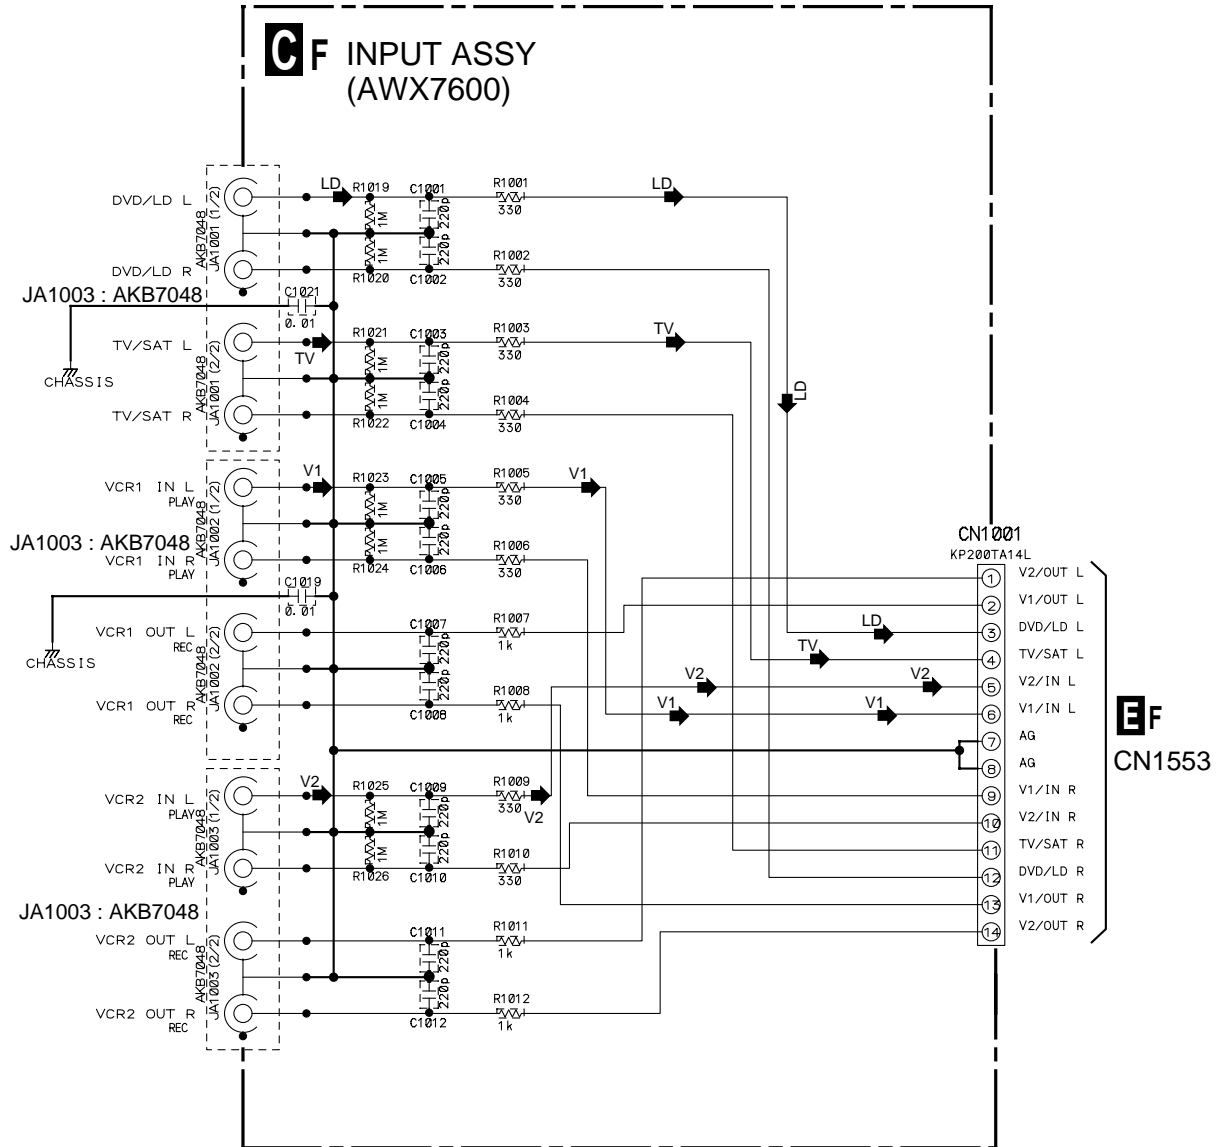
C F INPUT ASSY
(AWX7600)

DVD/LD L
DVD/LD R
AKB7048
JA1001 (1/2)
LD
R1019
1M
1M
R1020
C1001
220p
220p
C1002
R1001
330
LD
R1002
330

JA1003 : AKB7048
C1021
0.01
CHASSIS

TV/SAT L
TV/SAT R
AKB7048
JA1001 (2/2)
TV
R1021
1M
1M
R1022
C1003
220p
220p
C1004
R1003
330
TV
R1004
330
LD

VCR1 IN L
PLAY
VCR1 IN R
PLAY
AKB7048
JA1002 (1/2)
JA1003 : AKB7048
V1
R1023
1M
1M
R1024
C1005
220p
220p
C1006
R1005
330
V1
R1006
330

C1019
0.01
CHASSIS

VCR1 OUT L
REC
VCR1 OUT R
REC
AKB7048
JA1002 (2/2)
C1007
220p
220p
C1008
R1007
1k
R1008
1k

VCR2 IN L
PLAY
VCR2 IN R
PLAY
AKB7048
JA1003 (1/2)
V2
R1025
1M
1M
R1026
C1009
220p
220p
C1010
R1009
330
V2
R1010
330

JA1003 : AKB7048
VCR2 OUT L
REC
VCR2 OUT R
REC
AKB7048
JA1003 (2/2)
C1011
220p
220p
C1012
R1011
1k
R1012
1k

LD
TV
V2
V2
V1
V1

CN1001
KP200TA14L
1 V2/OUT L
2 V1/OUT L
3 DVD/LD L
4 TV/SAT L
5 V2/IN L
6 V1/IN L
7 AG
8 AG
9 V1/IN R
10 V2/IN R
11 TV/SAT R
12 DVD/LD R
13 V1/OUT R
14 V2/OUT R

E F
CN1553